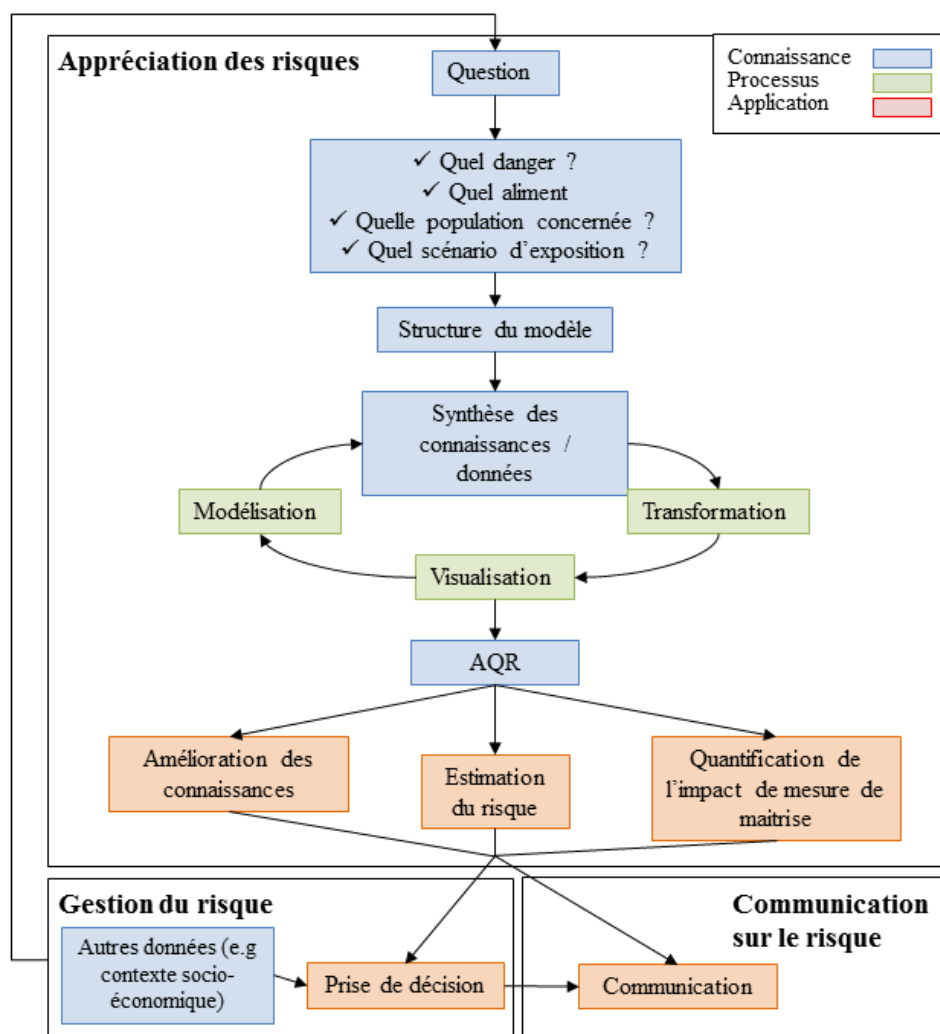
Appréciation des risques

Connaissance
Processus
Application

Question

✓ Quel danger ?
✓ Quel aliment
✓ Quelle population concernée ?
✓ Quel scénario d'exposition ?

Structure du modèle

Synthèse des connaissances / données

Modélisation

Transformation

Visualisation

AQR

Amélioration des connaissances

Estimation du risque

Quantification de l'impact de mesure de maitrise

Gestion du risque

Communication sur le risque

Autres données (e.g contexte socio-économique)

Prise de décision

Communication